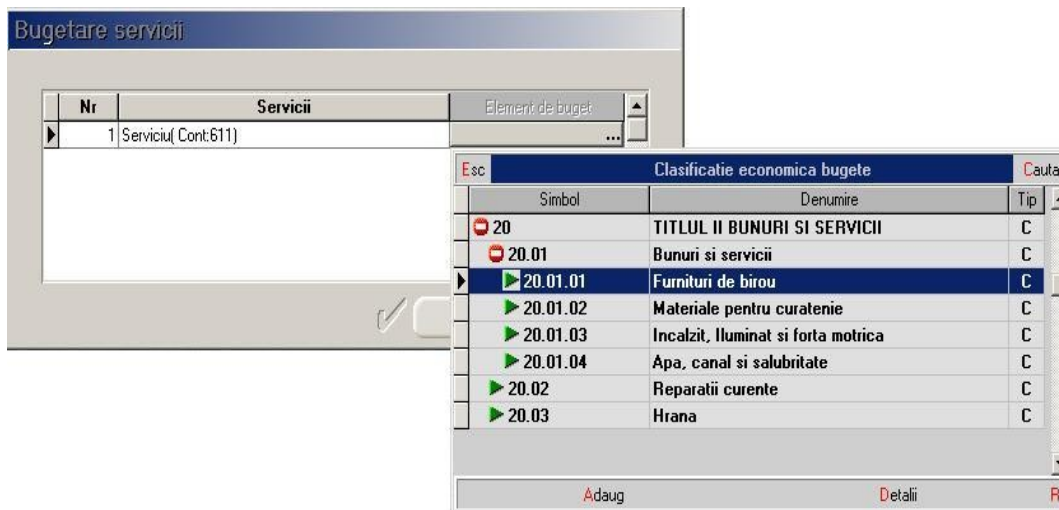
Bugetare servicii

| Nr | Servicii | Element de buget |
|---|---|---|
| 1 | Serviciu( Cont:611) | ... |

Esc Clasificatie economica bugete Cauta

| Simbol | Denumire | Tip |
|---|---|---|
| 20 | TITLUL II BUNURI SI SERVICII | C |
| 20.01 | Bunuri si servicii | C |
| 20.01.01 | Furnituri de birou | C |
| 20.01.02 | Materiale pentru curatenie | C |
| 20.01.03 | Incalzit, Iluminat si forta motrica | C |
| 20.01.04 | Apa, canal si salubritate | C |
| 20.02 | Reparatii curente | C |
| 20.03 | Hrana | C |

Adaug Detalii R